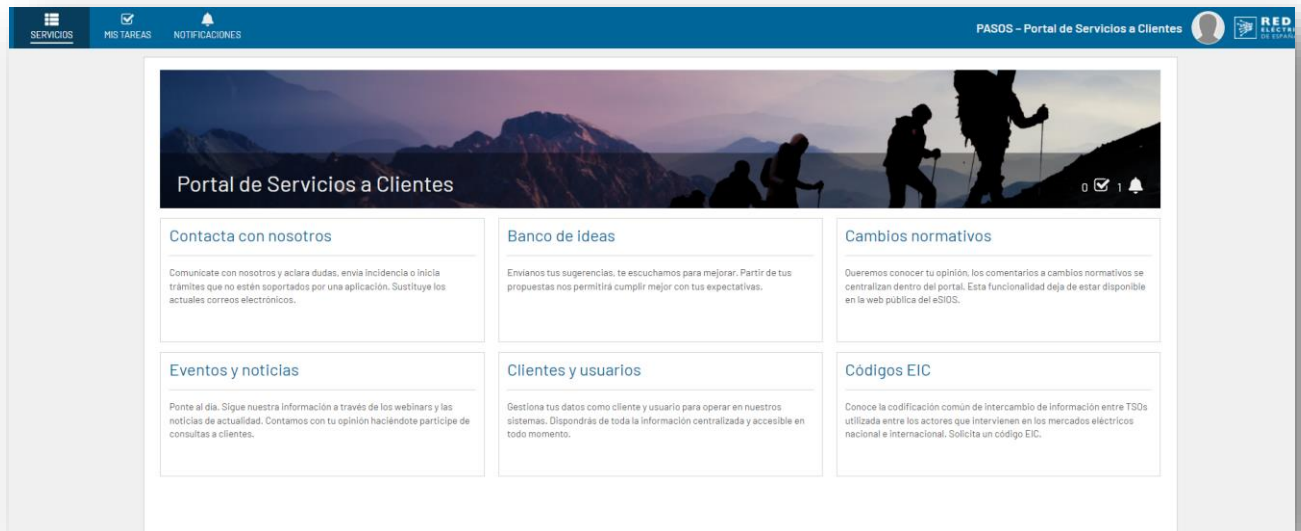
SERVICIOS MIS TAREAS NOTIFICACIONES

PASOS – Portal de Servicios a Clientes

RED ELECTR DE ESPAÑ

Portal de Servicios a Clientes

0 1

Contacta con nosotros

Comunícate con nosotros y aclara dudas, envía incidencia o inicia trámites que no estén soportados por una aplicación. Sustituye los actuales correos electrónicos.

Banco de ideas

Envíanos tus sugerencias, te escuchamos para mejorar. Partir de tus propuestas nos permitirá cumplir mejor con tus expectativas.

Cambios normativos

Queremos conocer tu opinión, los comentarios a cambios normativos se centralizan dentro del portal. Esta funcionalidad deja de estar disponible en la web pública del eSIOS.

Eventos y noticias

Ponte al día. Sigue nuestra información a través de los webinars y las noticias de actualidad. Contamos con tu opinión haciéndote partícipe de consultas a clientes.

Clientes y usuarios

Gestiona tus datos como cliente y usuario para operar en nuestros sistemas. Dispondrás de toda la información centralizada y accesible en todo momento.

Códigos EIC

Conoce la codificación común de intercambio de información entre TSOs utilizada entre los actores que intervienen en los mercados eléctricos nacional e internacional. Solicita un código EIC.